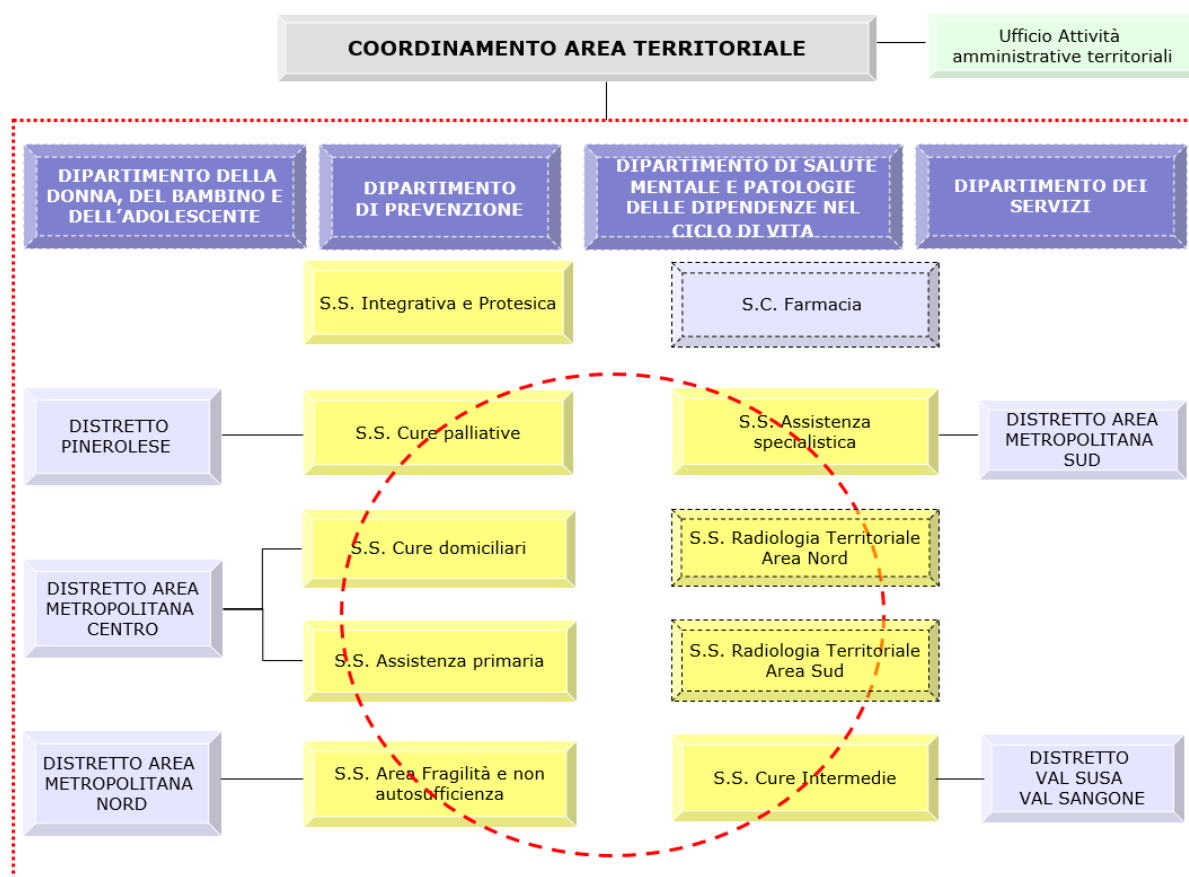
COORDINAMENTO AREA TERRITORIALE

Ufficio Attività amministrative territoriali

DIPARTIMENTO DELLA DONNA, DEL BAMBINO E DELL'ADOLESCENTE

DIPARTIMENTO DI PREVENZIONE

DIPARTIMENTO DI SALUTE MENTALE E PATOLOGIE DELLE DIPENDENZE NEL CICLO DI VITA

DIPARTIMENTO DEI SERVIZI

S.S. Integrativa e Protesica

S.C. Farmacia

DISTRETTO PINEROLESE

S.S. Cure palliative

S.S. Assistenza specialistica

DISTRETTO AREA METROPOLITANA SUD

S.S. Cure domiciliari

S.S. Radiologia Territoriale Area Nord

DISTRETTO AREA METROPOLITANA CENTRO

S.S. Assistenza primaria

S.S. Radiologia Territoriale Area Sud

DISTRETTO AREA METROPOLITANA NORD

S.S. Area Fragilità e non autosufficienza

S.S. Cure Intermedie

DISTRETTO VAL SUSA VAL SANGONE